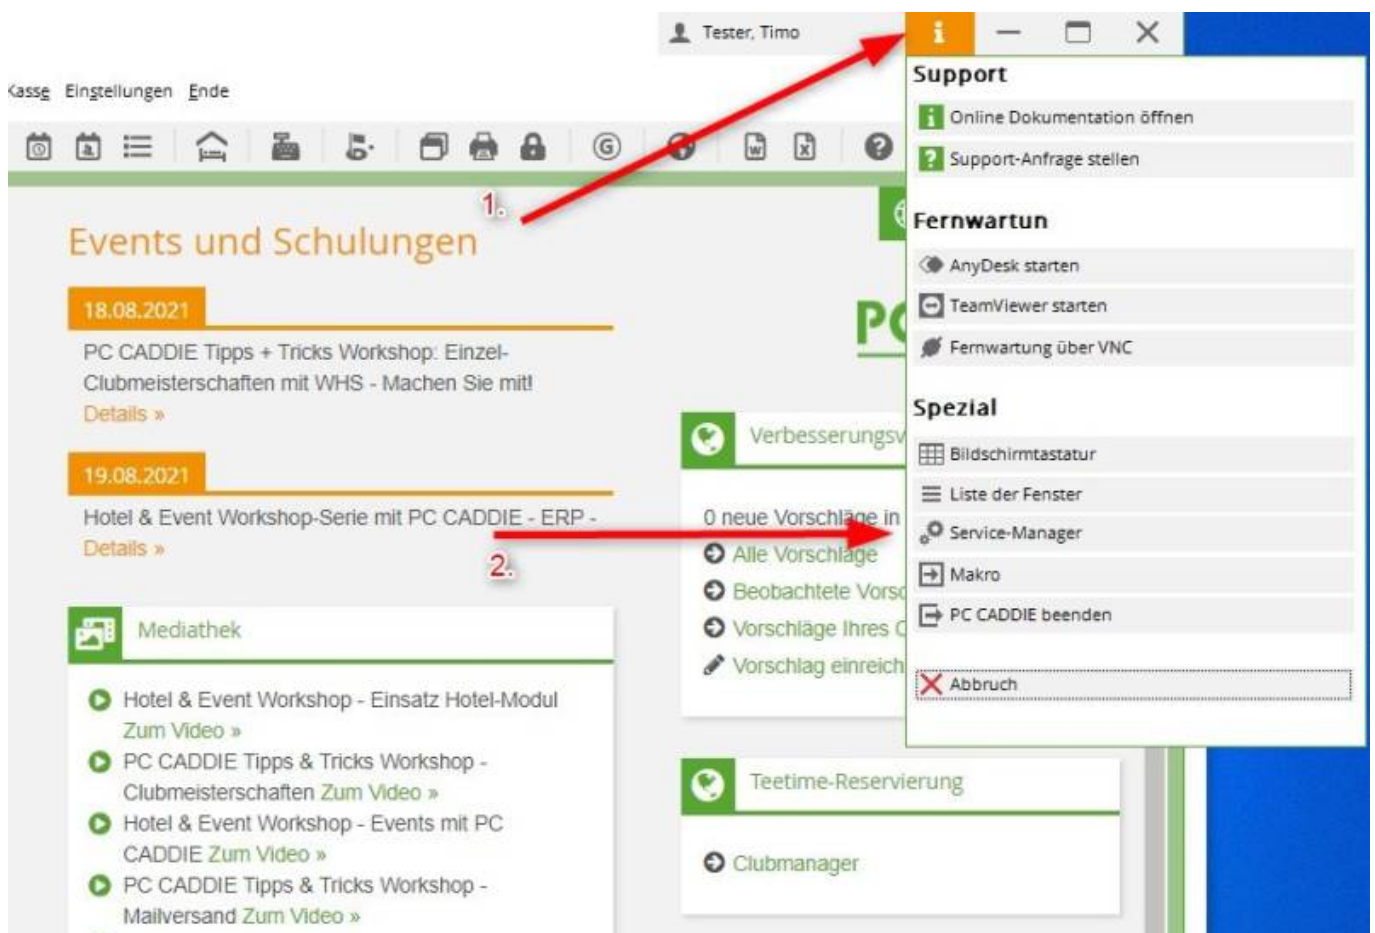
Tester, Timo

Kasse Einstellungen Ende

1.

Events und Schulungen

18.08.2021

PC CADDIE Tipps + Tricks Workshop: Einzel-Clubmeisterschaften mit WHS - Machen Sie mit!
Details »

19.08.2021

Hotel & Event Workshop-Serie mit PC CADDIE - ERP -
Details »

2.

Mediathek

Hotel & Event Workshop - Einsatz Hotel-Modul Zum Video »
PC CADDIE Tipps & Tricks Workshop - Clubmeisterschaften Zum Video »
Hotel & Event Workshop - Events mit PC CADDIE Zum Video »
PC CADDIE Tipps & Tricks Workshop - Mailversand Zum Video »

PC

Verbesserungsv

0 neue Vorschläge in
Alle Vorschläge
Beobachtete Vorsc
Vorschläge Ihres C
Vorschlag einreich

Teetime-Reservierung

Clubmanager

Support
Online Dokumentation öffnen
Support-Anfrage stellen

Fernwartun
AnyDesk starten
TeamViewer starten
Fernwartung über VNC

Spezial
Bildschirmtastatur
Liste der Fenster
Service-Manager
Makro
PC CADDIE beenden

Abbruch